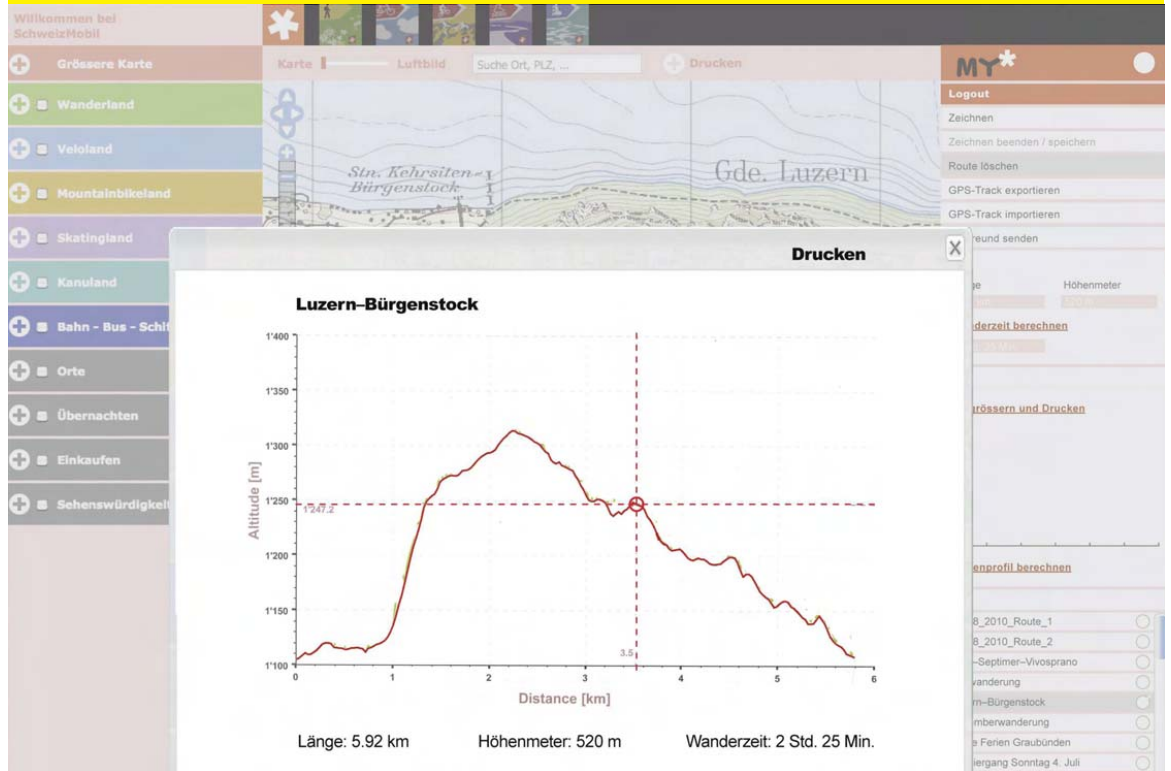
Willkommen bei SchweizMobil

Grössere Karte

Wanderland

Veloland

Mountainbikeland

Skatingland

Kanuland

Bahn - Bus - Schif

Orte

Übernachten

Einkaufen

Sehenswürdigkei

Karte Luftbild Suche Ort, PLZ, ... Drucken

Stn. Kehrsiten-Bürgenstock

Gde. Luzern

MY*

Logout

Zeichnen

Zeichnen beenden / speichern

Route löschen

GPS-Track exportieren

GPS-Track importieren

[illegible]reund senden

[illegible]ge Höhenmeter

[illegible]derzeit berechnen

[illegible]rössern und Drucken

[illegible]enprofil berechnen

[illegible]8_2010_Route_1

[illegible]8_2010_Route_2

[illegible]–Septimer–Vivosprano

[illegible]vanderung

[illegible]rn–Bürgenstock

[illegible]mberwanderung

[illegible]e Ferien Graubünden

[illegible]iergang Sonntag 4. Juli

Drucken

X

Luzern–Bürgenstock

| Altitude [m] |
|---|
| 1'400 |
| 1'350 |
| 1'300 |
| 1'250 |
| 1'200 |
| 1'150 |
| 1'100 |

1'247.2

3.5

0 1 2 3 4 5 6

Distance [km]

Länge: 5.92 km Höhenmeter: 520 m Wanderzeit: 2 Std. 25 Min.